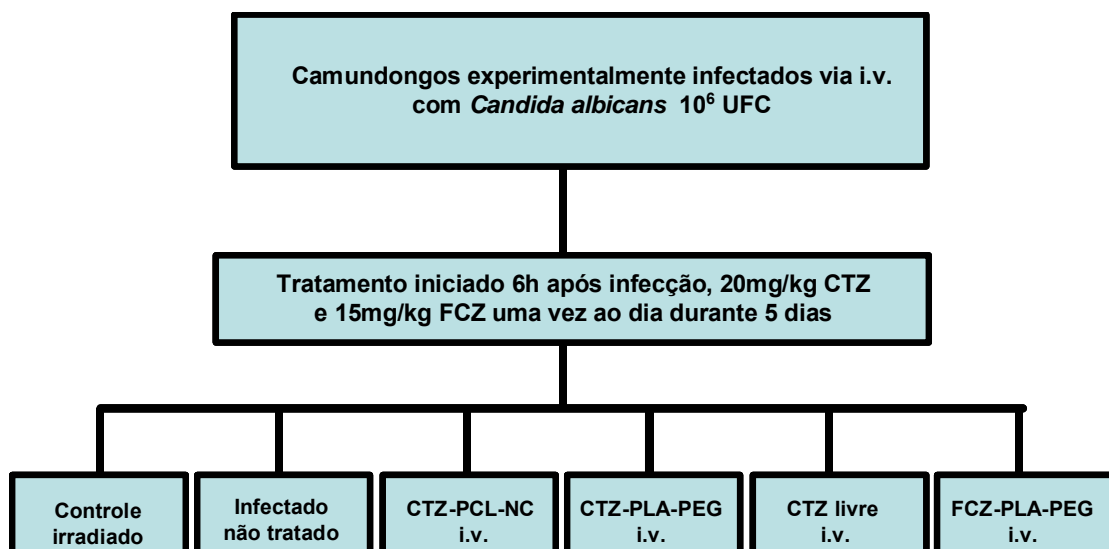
Camundongos experimentalmente infectados via i.v. com *Candida albicans* $10^6$ UFC

Tratamento iniciado 6h após infecção, 20mg/kg CTZ e 15mg/kg FCZ uma vez ao dia durante 5 dias

Controle irradiado

Infectado não tratado

CTZ-PCL-NC i.v.

CTZ-PLA-PEG i.v.

CTZ livre i.v.

FCZ-PLA-PEG i.v.